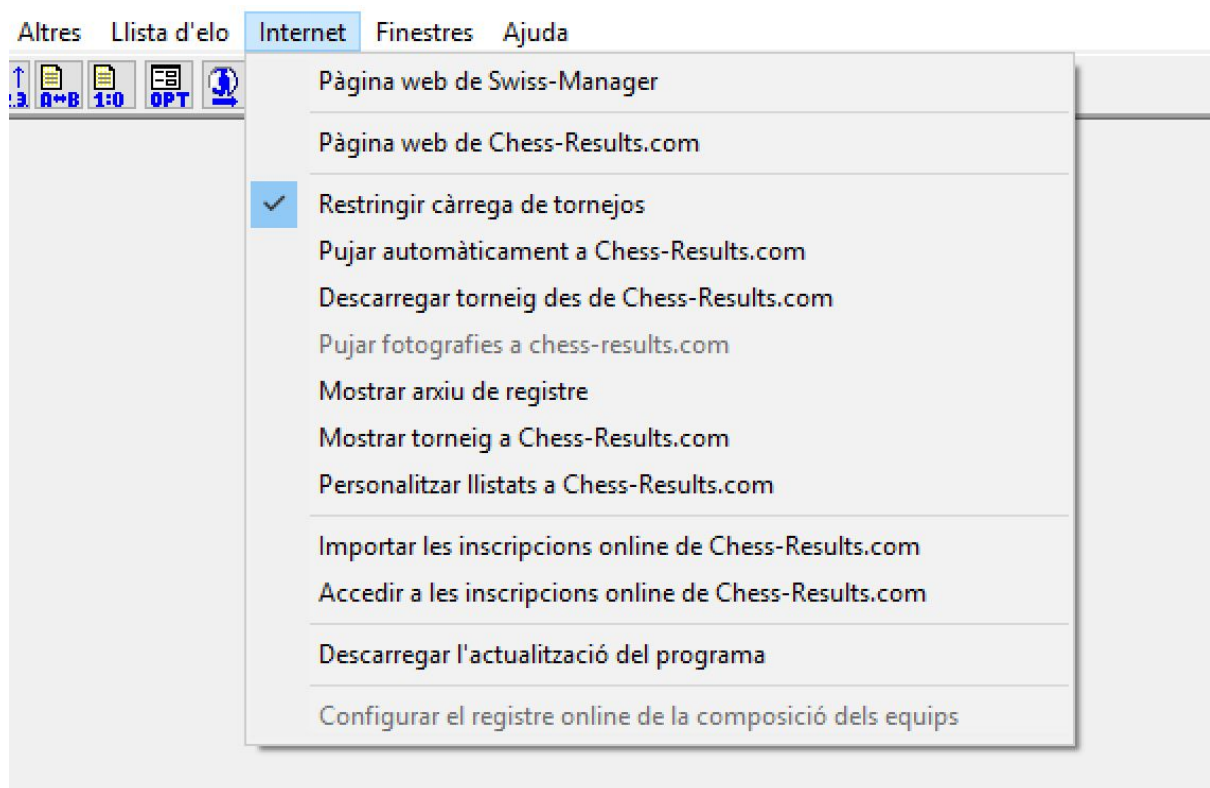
Altres Llista d'elo Internet Finestres Ajuda

A↔B 1:0 OPT

Pàgina web de Swiss-Manager

Pàgina web de Chess-Results.com

Restringir càrrega de tornejos
Pujar automàticament a Chess-Results.com
Descarregar torneig des de Chess-Results.com
Pujar fotografies a chess-results.com
Mostrar arxiu de registre
Mostrar torneig a Chess-Results.com
Personalitzar llistats a Chess-Results.com

Importar les inscripcions online de Chess-Results.com
Accedir a les inscripcions online de Chess-Results.com

Descarregar l'actualització del programa

Configurar el registre online de la composició dels equips